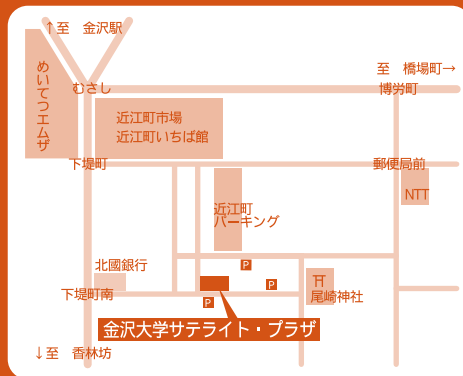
↑至　金沢駅

めいてつエムザ

むさし

至　橋場町→

博労町

近江町市場
近江町いちば館

下堤町

郵便局前

NTT

近江町
パーキング

北國銀行

P

P

P

尾崎神社

下堤町南

金沢大学サテライト・プラザ

↓至　香林坊